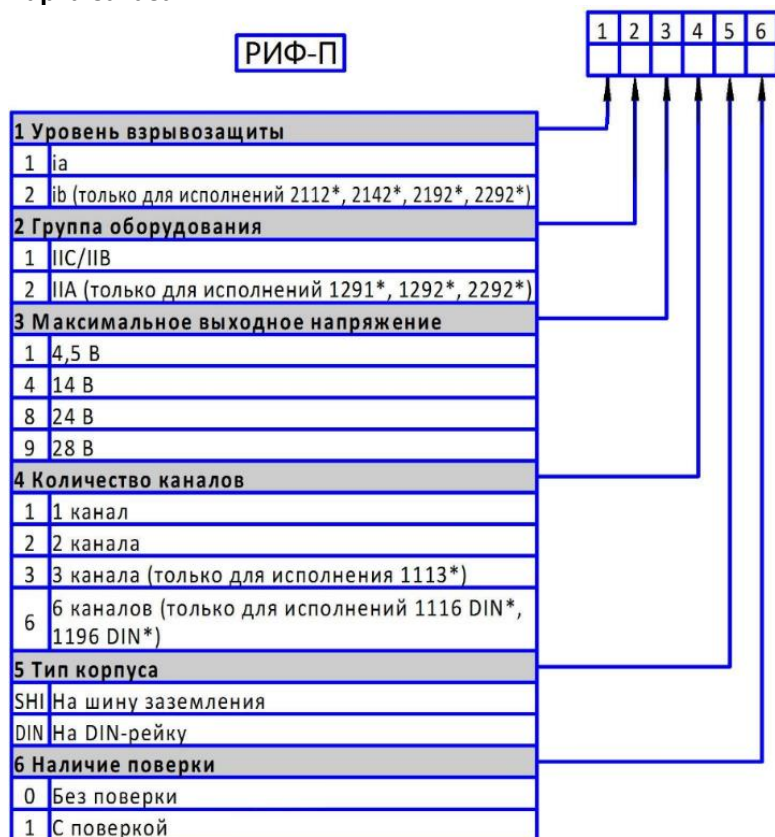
РИФ-П

| 1 | 2 | 3 | 4 | 5 | 6 |
|---|---|---|---|---|---|
|  |  |  |  |  |  |

| **1 Уровень взрывозащиты** | |
|---|---|
| 1 | ia |
| 2 | ib (только для исполнений 2112*, 2142*, 2192*, 2292*) |
| **2 Группа оборудования** | |
| 1 | IIC/IIB |
| 2 | IIA (только для исполнений 1291*, 1292*, 2292*) |
| **3 Максимальное выходное напряжение** | |
| 1 | 4,5 В |
| 4 | 14 В |
| 8 | 24 В |
| 9 | 28 В |
| **4 Количество каналов** | |
| 1 | 1 канал |
| 2 | 2 канала |
| 3 | 3 канала (только для исполнения 1113*) |
| 6 | 6 каналов (только для исполнений 1116 DIN*, 1196 DIN*) |
| **5 Тип корпуса** | |
| SHI | На шину заземления |
| DIN | На DIN-рейку |
| **6 Наличие поверки** | |
| 0 | Без поверки |
| 1 | С поверкой |